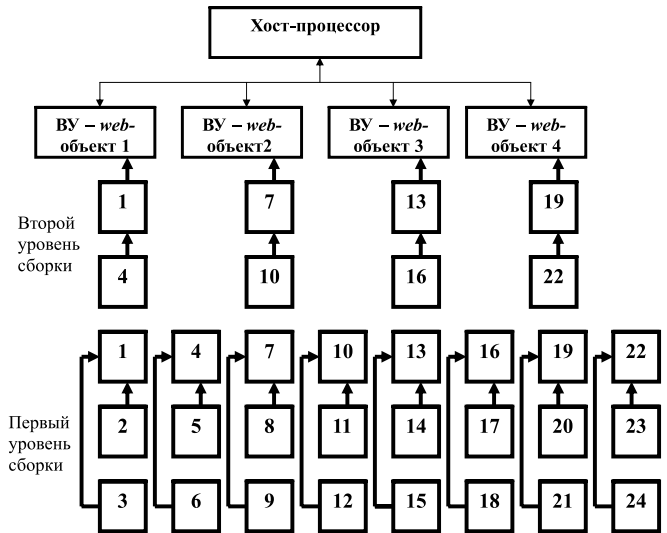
Хост-процессор

ВУ – *web*-объект 1

ВУ – *web*-объект2

ВУ – *web*-объект 3

ВУ – *web*-объект 4

Второй уровень сборки

1
4

7
10

13
16

19
22

Первый уровень сборки

1
2
3

4
5
6

7
8
9

10
11
12

13
14
15

16
17
18

19
20
21

22
23
24